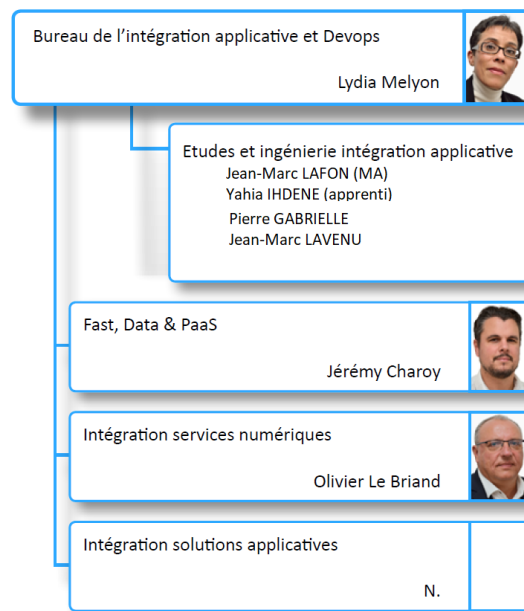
Bureau de l'intégration applicative et Devops

Lydia Melyon

Etudes et ingénierie intégration applicative
Jean-Marc LAFON (MA)
Yahia IHDENE (apprenti)
Pierre GABRIELLE
Jean-Marc LAVENU

Fast, Data & PaaS

Jérémy Charoy

Intégration services numériques

Olivier Le Briand

Intégration solutions applicatives

N.